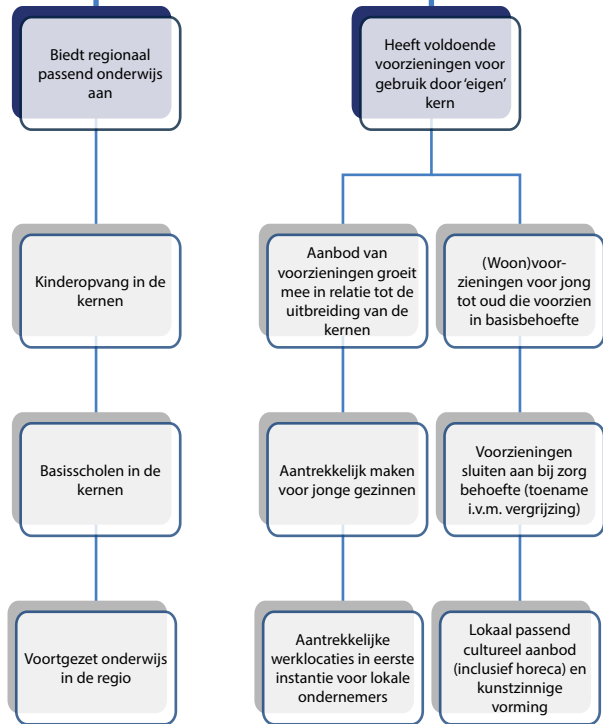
Biedt regionaal passend onderwijs aan

Heeft voldoende voorzieningen voor gebruik door 'eigen' kern

Kinderopvang in de kernen

Aanbod van voorzieningen groeit mee in relatie tot de uitbreiding van de kernen

(Woon)voorzieningen voor jong tot oud die voorzien in basisbehoefte

Basisscholen in de kernen

Aantrekkelijk maken voor jonge gezinnen

Voorzieningen sluiten aan bij zorg behoefte (toename i.v.m. vergrijzing)

Voortgezet onderwijs in de regio

Aantrekkelijke werklocaties in eerste instantie voor lokale ondernemers

Lokaal passend cultureel aanbod (inclusief horeca) en kunstzinnige vorming